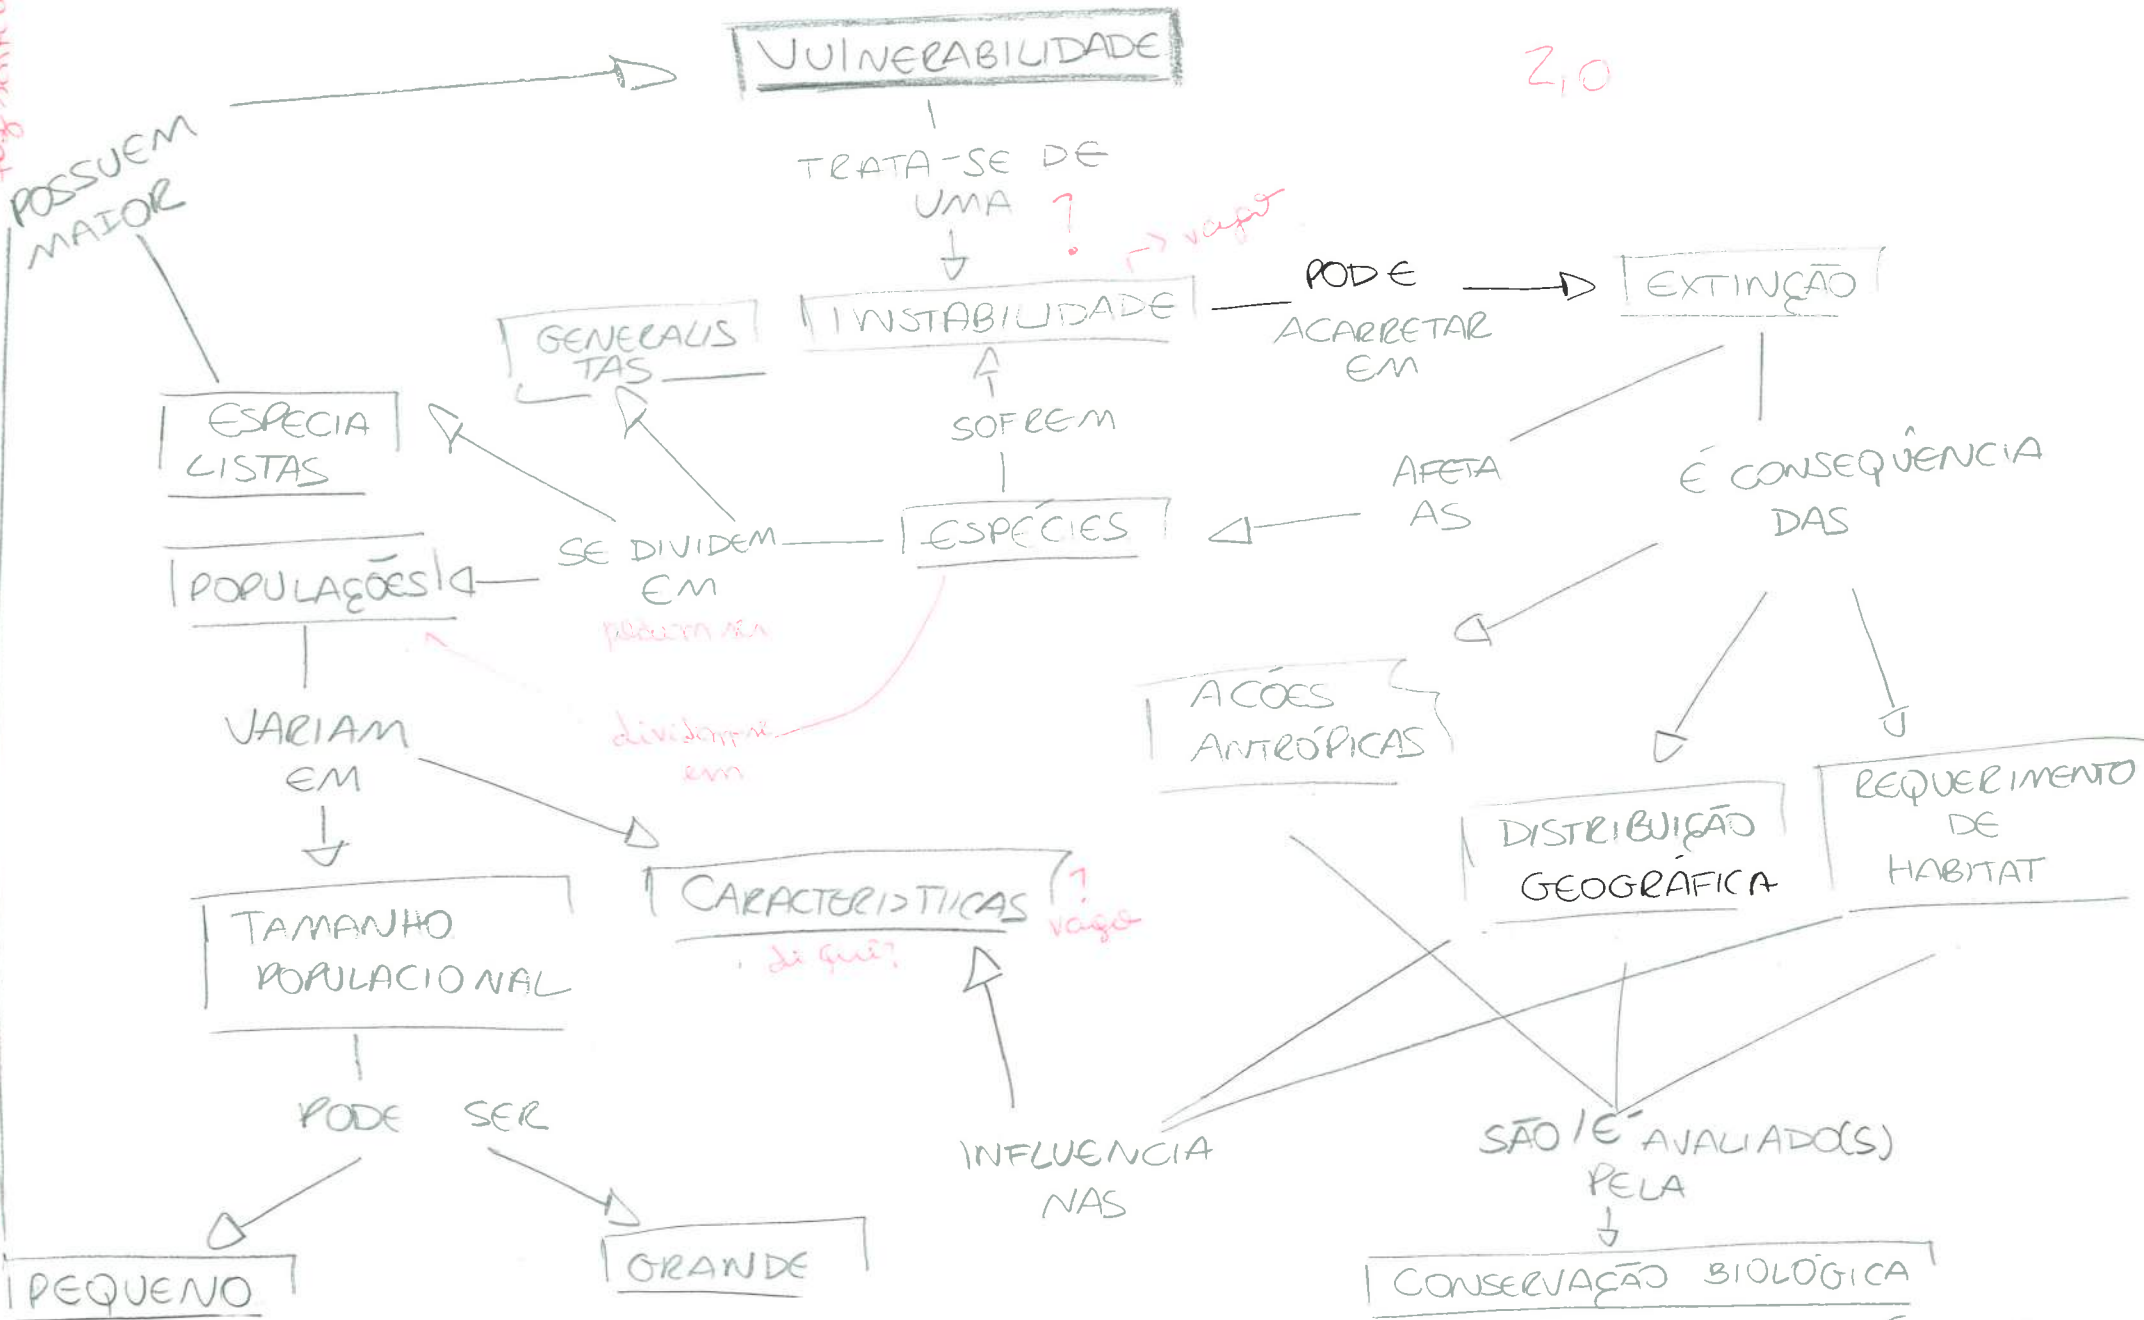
VULNERABILIDADE

2,0

POSSUEM MAIOR

TRATA-SE DE UMA

?

→ vago

INSTABILIDADE

PODE ACARRETAR EM

EXTINÇÃO

GENERALISTAS

ESPECIALISTAS

SOFREM

AFETA AS

É CONSEQUÊNCIA DAS

SE DIVIDEM EM

ESPÉCIES

POPULAÇÕES

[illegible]

VARIAM EM

AÇÕES ANTRÓPICAS

dividem-se em

TAMANHO POPULACIONAL

CARACTERÍSTICAS

? vago

de quê?

DISTRIBUIÇÃO GEOGRÁFICA

REQUERIMENTO DE HABITAT

PODE SER

INFLUENCIA NAS

SÃO / É AVALIADO(S) PELA

PEQUENO

GRANDE

CONSERVAÇÃO BIOLÓGICA